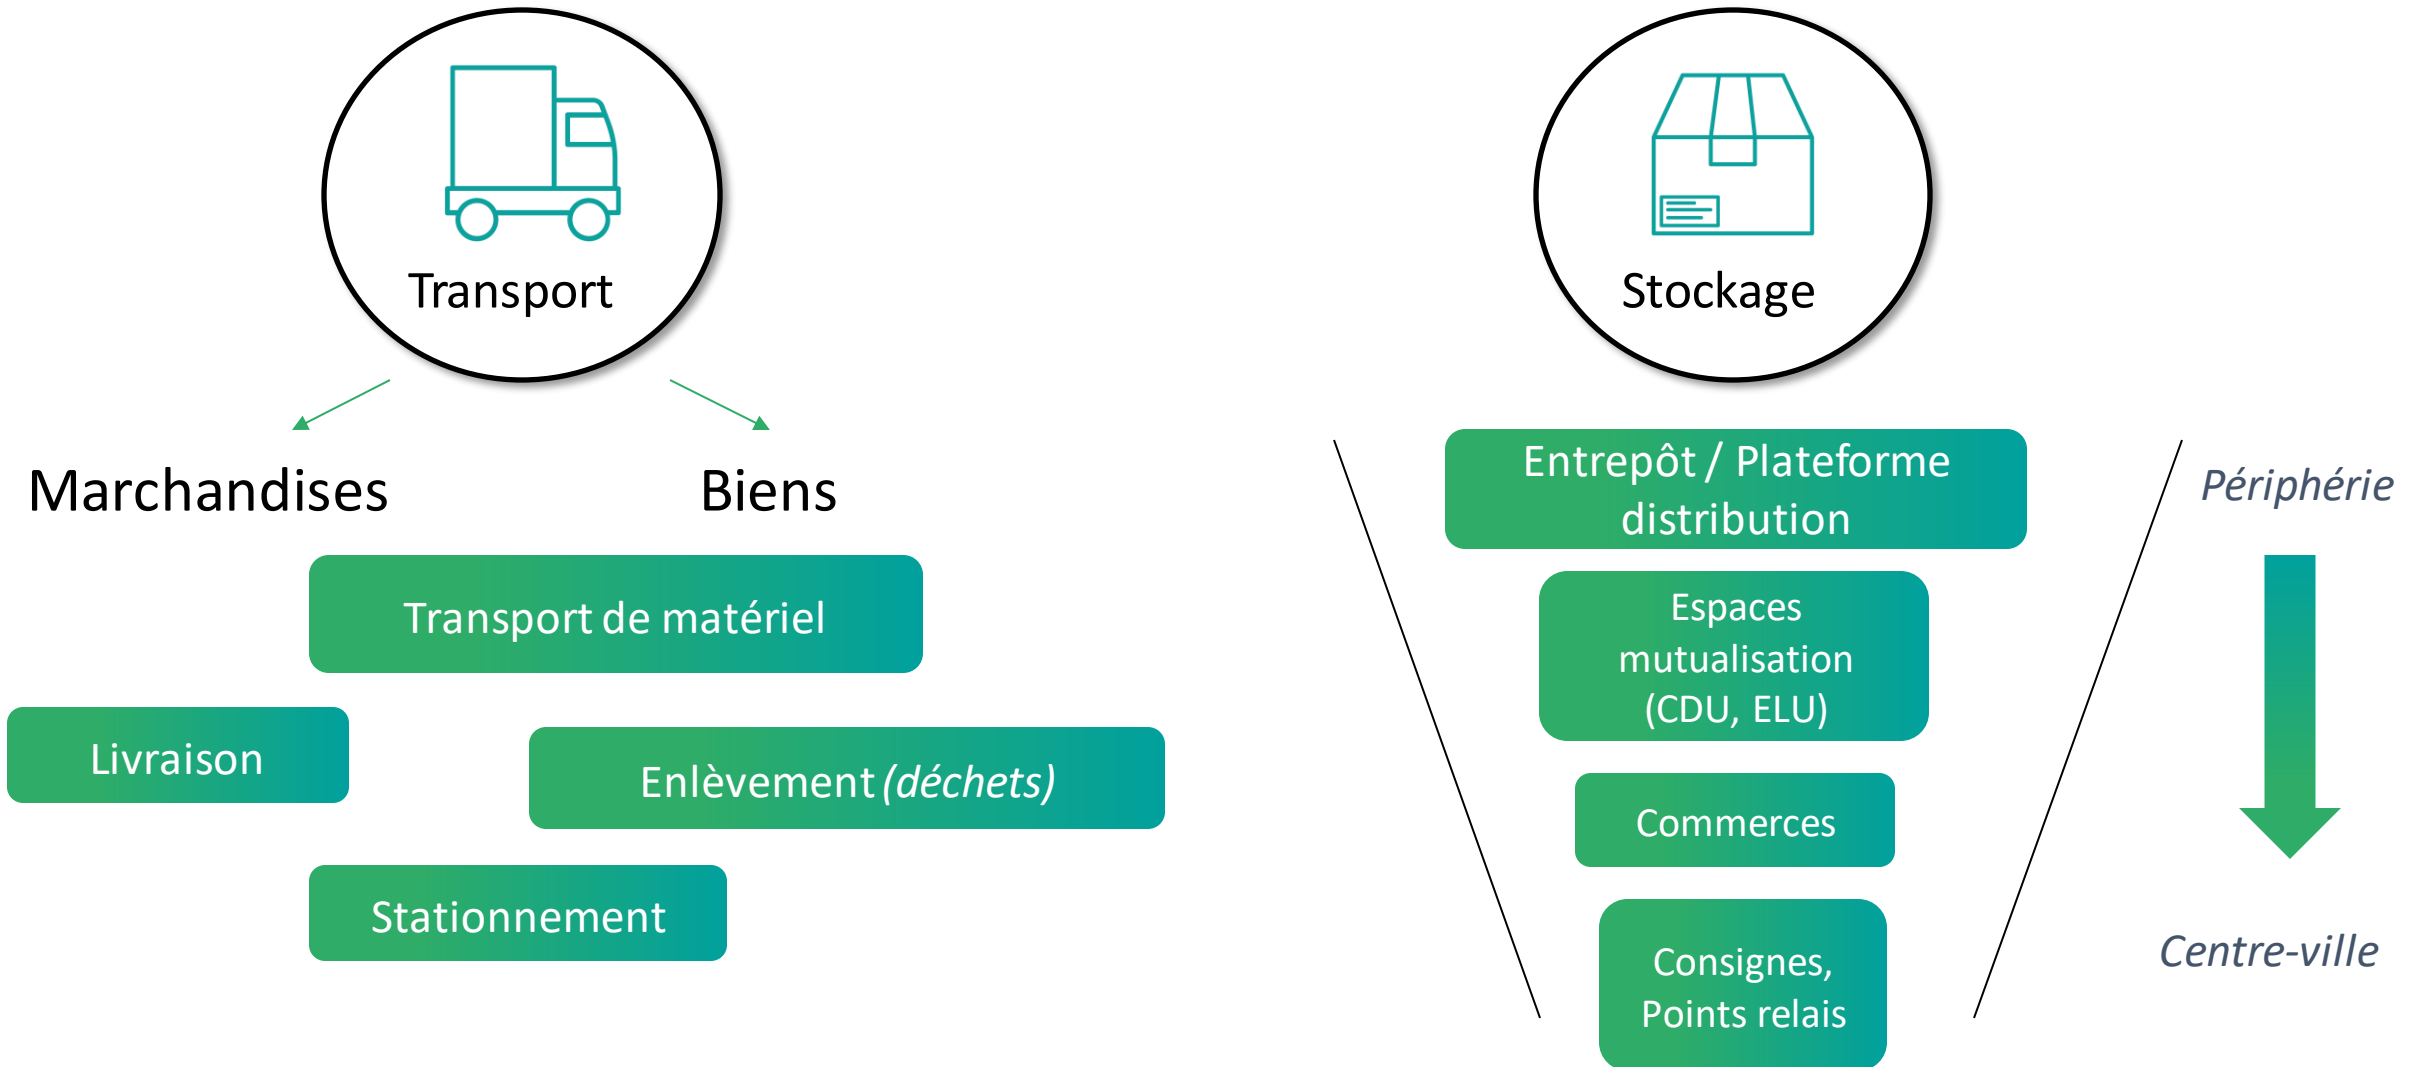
Transport

Marchandises

Biens

Transport de matériel

Livraison

Enlèvement *(déchets)*

Stationnement

Stockage

Entrepôt / Plateforme distribution

Espaces mutualisation (CDU, ELU)

Commerces

Consignes, Points relais

*Périphérie*

*Centre-ville*